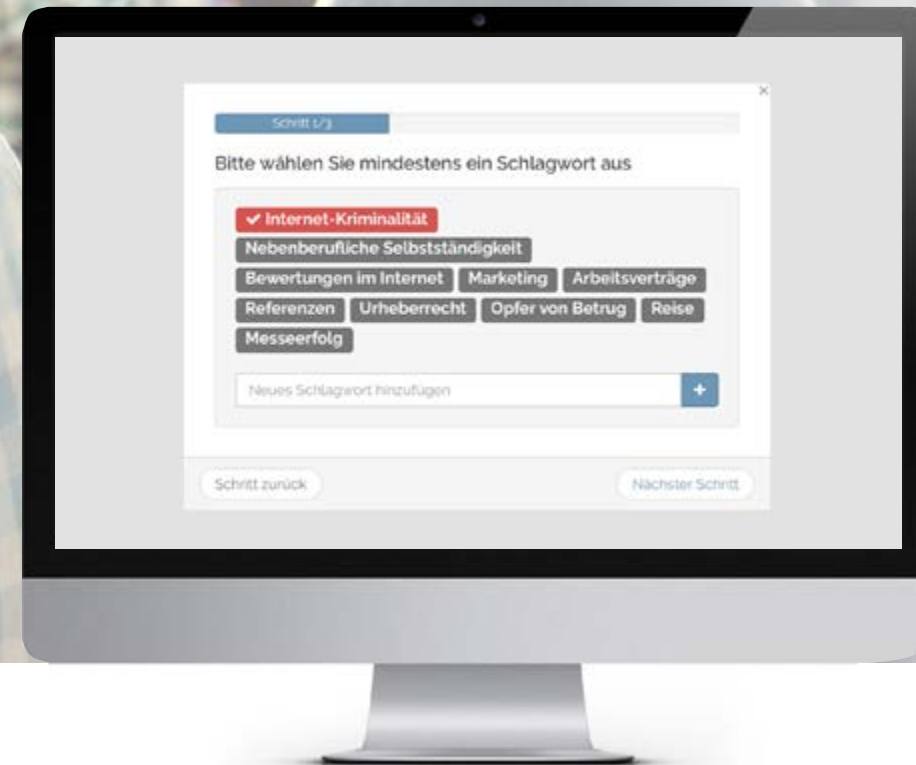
×

Schritt 1/3

Bitte wählen Sie mindestens ein Schlagwort aus

✔ Internet-Kriminalität
Nebenberufliche Selbstständigkeit
Bewertungen im Internet
Marketing
Arbeitsverträge
Referenzen
Urheberrecht
Opfer von Betrug
Reise
Messeerfolg

Neues Schlagwort hinzufügen
+

Schritt zurück
Nächster Schritt